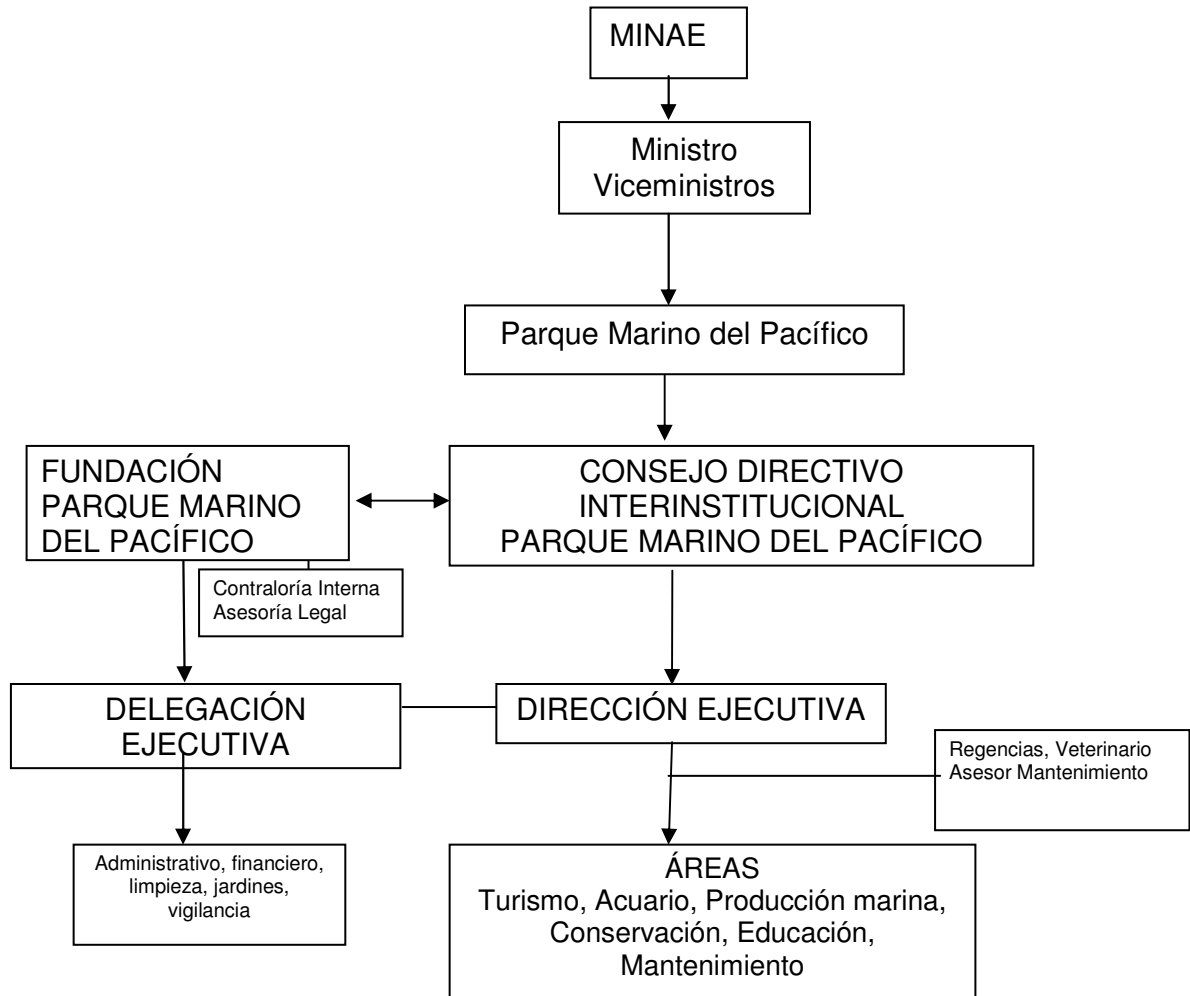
MINAE

Ministro
Viceministros

Parque Marino del Pacífico

FUNDACIÓN
PARQUE MARINO
DEL PACÍFICO

CONSEJO DIRECTIVO
INTERINSTITUCIONAL
PARQUE MARINO DEL PACÍFICO

Contraloría Interna
Asesoría Legal

DELEGACIÓN
EJECUTIVA

DIRECCIÓN EJECUTIVA

Regencias, Veterinario
Asesor Mantenimiento

Administrativo, financiero, limpieza, jardines, vigilancia

ÁREAS
Turismo, Acuario, Producción marina, Conservación, Educación, Mantenimiento